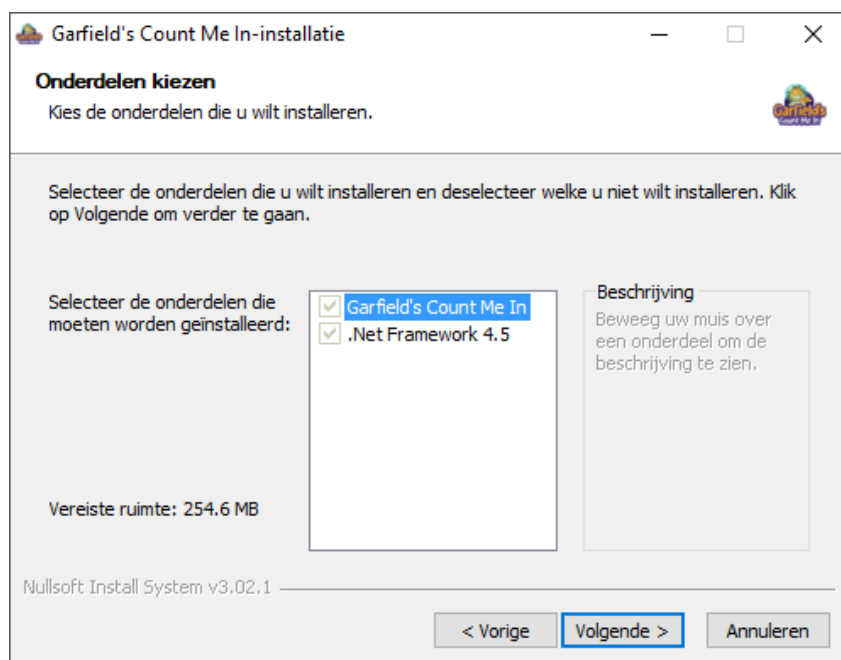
Garfield's Count Me In-installatie

Onderdelen kiezen
Kies de onderdelen die u wilt installeren.

Garfield's Count Me In

Selecteer de onderdelen die u wilt installeren en deselecteer welke u niet wilt installeren. Klik op Volgende om verder te gaan.

Selecteer de onderdelen die moeten worden geïnstalleerd:

Garfield's Count Me In
.Net Framework 4.5

Beschrijving
Beweeg uw muis over een onderdeel om de beschrijving te zien.

Vereiste ruimte: 254.6 MB

Nullsoft Install System v3.02.1

< Vorige
Volgende >
Annuleren